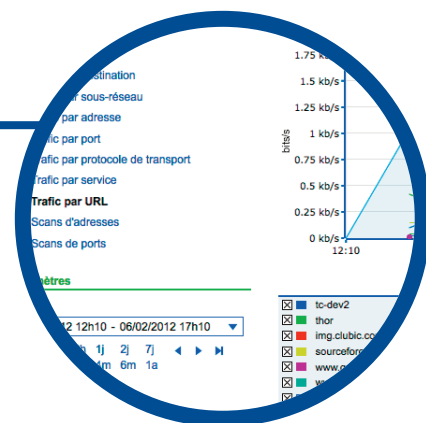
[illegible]stination
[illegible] sous-réseau
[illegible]r adresse
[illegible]fic par port
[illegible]afic par protocole de transport
Trafic par service
Trafic par URL
Scans d'adresses
Scans de ports

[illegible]ètres

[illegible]2 12h10 - 06/02/2012 17h10

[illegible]h 1j 2j 7j
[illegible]m 6m 1a

1.75 k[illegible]
1.5 kb/s
1.25 kb/s
1 kb/s
0.75 kb/s
0.5 kb/s
0.25 kb/s
0 kb/s
12:10
bits/s

tc-dev2
thor
img.clubic.co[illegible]
sourcefor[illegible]
www.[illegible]
w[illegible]